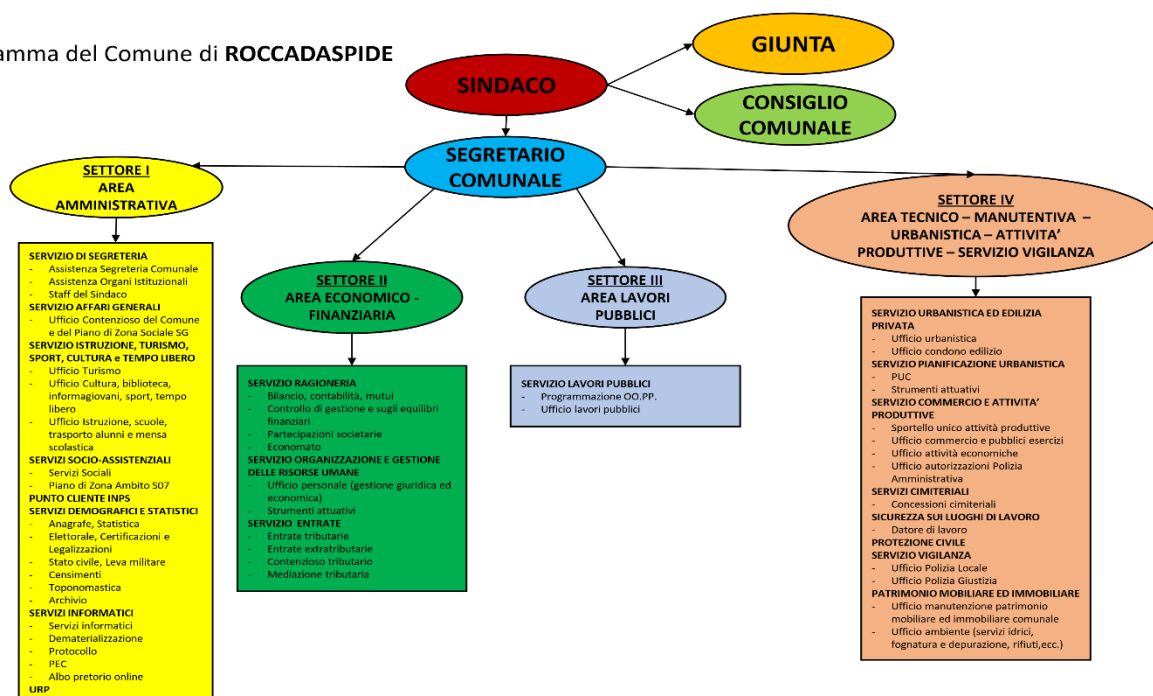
amma del Comune di **ROCCADASPIDE**

SINDACO

GIUNTA

CONSIGLIO COMUNALE

SEGRETARIO COMUNALE

SETTORE I
AREA AMMINISTRATIVA

SERVIZIO DI SEGRETERIA
- Assistenza Segreteria Comunale
- Assistenza Organi Istituzionali
- Staff del Sindaco
SERVIZIO AFFARI GENERALI
- Ufficio Contenzioso del Comune e del Piano di Zona Sociale SG
SERVIZIO ISTRUZIONE, TURISMO, SPORT, CULTURA e TEMPO LIBERO
- Ufficio Turismo
- Ufficio Cultura, biblioteca, informagiovani, sport, tempo libero
- Ufficio Istruzione, scuole, trasporto alunni e mensa scolastica
SERVIZI SOCIO-ASSISTENZIALI
- Servizi Sociali
- Piano di Zona Ambito S07
PUNTO CLIENTE INPS
SERVIZI DEMOGRAFICI E STATISTICI
- Anagrafe, Statistica
- Elettorale, Certificazioni e Legalizzazioni
- Stato civile, Leva militare
- Censimenti
- Toponomastica
- Archivio
SERVIZI INFORMATICI
- Servizi informatici
- Dematerializzazione
- Protocollo
- PEC
- Albo pretorio online
URP

SETTORE II
AREA ECONOMICO - FINANZIARIA

SERVIZIO RAGIONERIA
- Bilancio, contabilità, mutui
- Controllo di gestione e sugli equilibri finanziari
- Partecipazioni societarie
- Economato
SERVIZIO ORGANIZZAZIONE E GESTIONE DELLE RISORSE UMANE
- Ufficio personale (gestione giuridica ed economica)
- Strumenti attuativi
SERVIZIO ENTRATE
- Entrate tributarie
- Entrate extratributarie
- Contenzioso tributario
- Mediazione tributaria

SETTORE III
AREA LAVORI PUBBLICI

SERVIZIO LAVORI PUBBLICI
- Programmazione OO.PP.
- Ufficio lavori pubblici

SETTORE IV
AREA TECNICO – MANUTENTIVA – URBANISTICA – ATTIVITA' PRODUTTIVE – SERVIZIO VIGILANZA

SERVIZIO URBANISTICA ED EDILIZIA PRIVATA
- Ufficio urbanistica
- Ufficio condono edilizio
SERVIZIO PIANIFICAZIONE URBANISTICA
- PUC
- Strumenti attuativi
SERVIZIO COMMERCIO E ATTIVITA' PRODUTTIVE
- Sportello unico attività produttive
- Ufficio commercio e pubblici esercizi
- Ufficio attività economiche
- Ufficio autorizzazioni Polizia Amministrativa
SERVIZI CIMITERIALI
- Concessioni cimiteriali
SICUREZZA SUI LUOGHI DI LAVORO
- Datore di lavoro
PROTEZIONE CIVILE
SERVIZIO VIGILANZA
- Ufficio Polizia Locale
- Ufficio Polizia Giustizia
PATRIMONIO MOBILIARE ED IMMOBILIARE
- Ufficio manutenzione patrimonio mobiliare ed immobiliare comunale
- Ufficio ambiente (servizi idrici, fognatura e depurazione, rifiuti,ecc.)